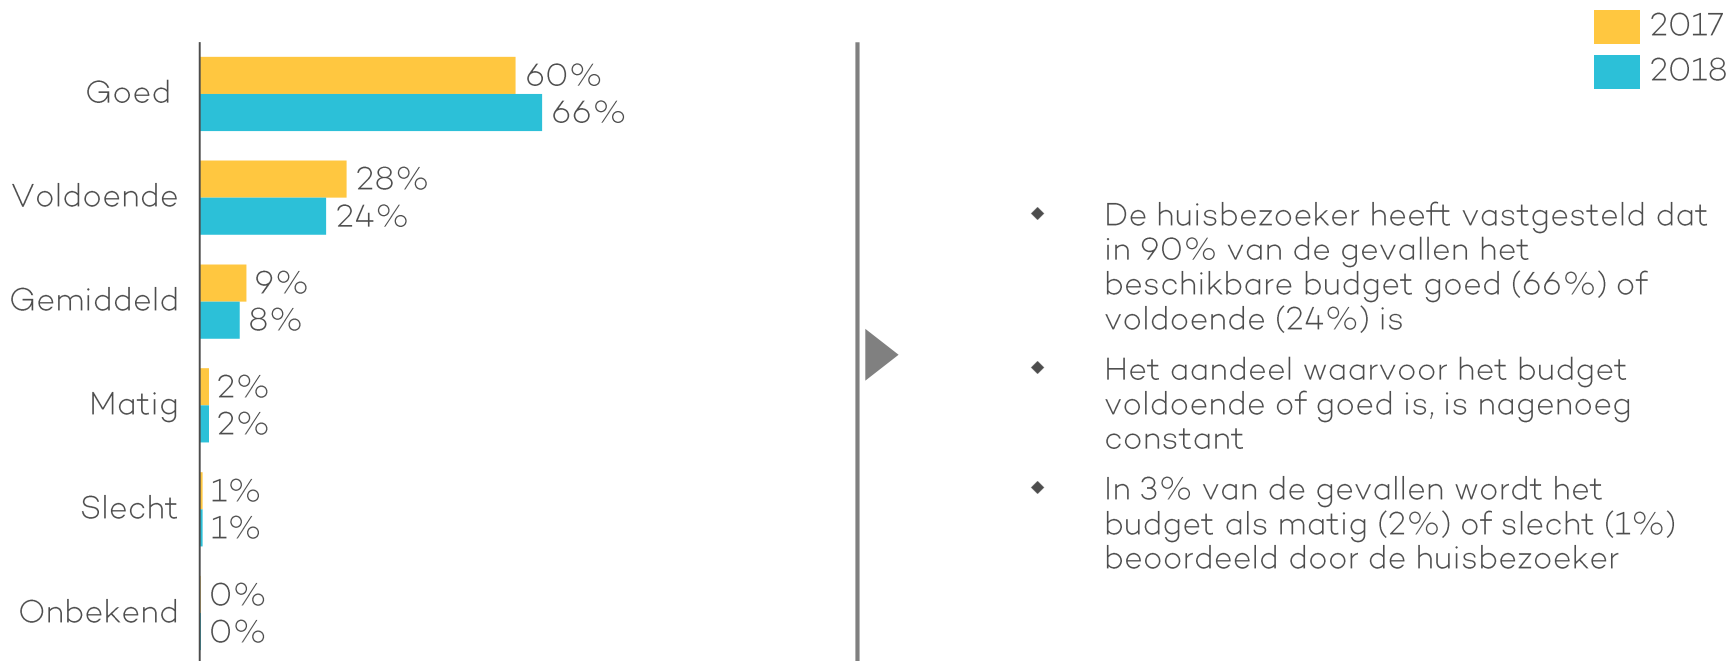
2017
2018

Goed
60%
66%

Voldoende
28%
24%

Gemiddeld
9%
8%

Matig
2%
2%

Slecht
1%
1%

Onbekend
0%
0%

- De huisbezoeker heeft vastgesteld dat in 90% van de gevallen het beschikbare budget goed (66%) of voldoende (24%) is
- Het aandeel waarvoor het budget voldoende of goed is, is nagenoeg constant
- In 3% van de gevallen wordt het budget als matig (2%) of slecht (1%) beoordeeld door de huisbezoeker